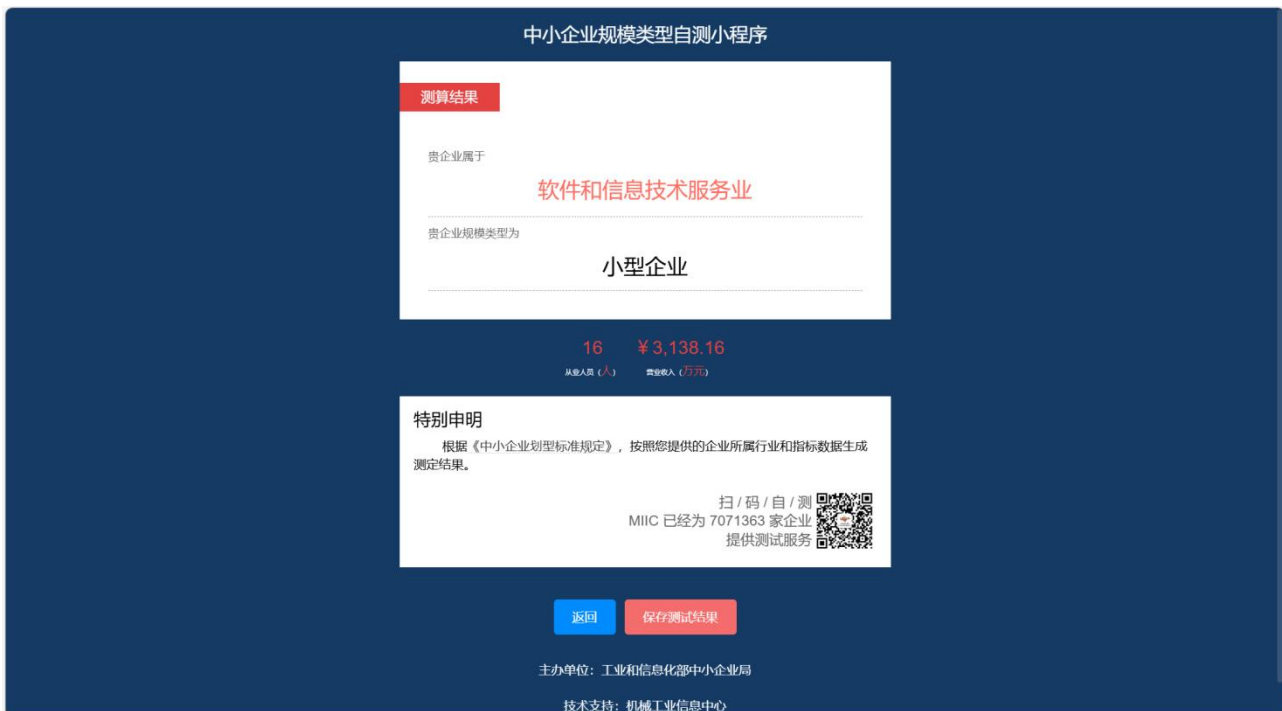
中小企业规模类型自测小程序

测算结果

贵企业属于

软件和信息技术服务业

贵企业规模类型为

小型企业

16 ￥3,138.16

从业人员（人） 营业收入（万元）

特别申明

根据《中小企业划型标准规定》，按照您提供的企业所属行业和指标数据生成测定结果。

扫/码/自/测
MIIC 已经为 7071363 家企业提供测试服务

返回 保存测试结果

主办单位：工业和信息化部中小企业局

技术支持：机械工业信息中心